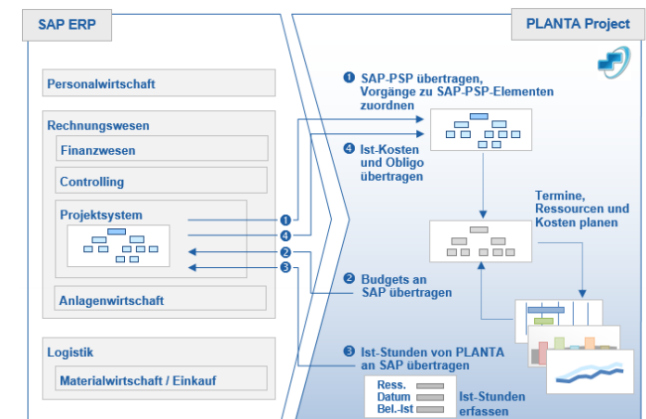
SAP ERP

PLANTA Project

Personalwirtschaft

Rechnungswesen

Finanzwesen

Controlling

Projektsystem

Anlagenwirtschaft

Logistik

Materialwirtschaft / Einkauf

1 SAP-PSP übertragen, Vorgänge zu SAP-PSP-Elementen zuordnen

4 Ist-Kosten und Obligo übertragen

Termine, Ressourcen und Kosten planen

2 Budgets an SAP übertragen

3 Ist-Stunden von PLANTA an SAP übertragen

Ress.
Datum
Bel.-Ist

Ist-Stunden erfassen

1
4
2
3